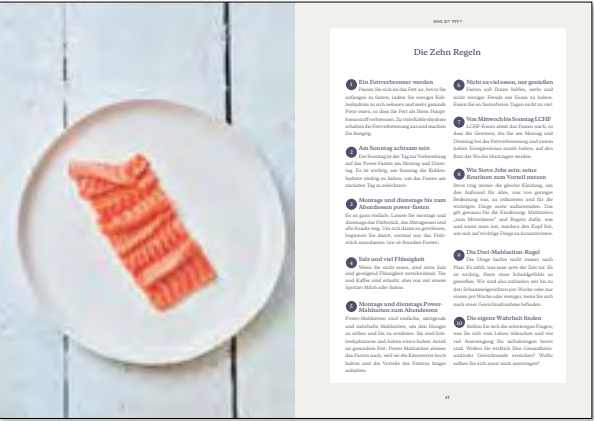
WAS IST PPF?

Die Zehn Regeln

1 Ein Fettverbrenner werden
Passen Sie sich an das Fett an, bevor Sie anfangen zu fasten, indem Sie weniger Kohlenhydrate zu sich nehmen und mehr gesunde Fette essen, so dass Sie Fett als Ihren Hauptbrennstoff verbrennen. Zu viele Kohlenhydrate schalten die Fettverbrennung aus und machen Sie hungrig.

2 Am Sonntag achtsam sein
Der Sonntag ist der Tag zur Vorbereitung auf das Power-Fasten am Montag und Dienstag. Es ist wichtig, am Sonntag die Kohlenhydrate niedrig zu halten, um das Fasten am nächsten Tag zu erleichtern.

3 Montags und dienstags bis zum Abendessen power-fasten
Es ist ganz einfach: Lassen Sie montags und dienstags das Frühstück, das Mittagessen und alle Snacks weg. Um sich daran zu gewöhnen, beginnen Sie damit, erstmal nur das Frühstück auszulassen (ein 16-Stunden-Fasten).

4 Salz und viel Flüssigkeit
Wenn Sie nicht essen, sind etwas Salz und genügend Flüssigkeit entscheidend. Tee und Kaffee sind erlaubt, aber nur mit einem Spritzer Milch oder Sahne.

5 Montags und dienstags Power-Mahlzeiten zum Abendessen
Power-Mahlzeiten sind einfache, sättigende und nahrhafte Mahlzeiten, um den Hunger zu stillen und Sie zu ernähren. Sie sind kohlenhydratarm und haben einen hohen Anteil an gesunden Fett. Power-Mahlzeiten ahmen das Fasten nach, weil sie die Ketonwerte hoch halten und die Vorteile des Fastens länger anhalten.

6 Nicht zu viel essen, nur genießen
Fasten soll Ihnen helfen, mehr und nicht weniger Freude am Essen zu haben. Essen Sie an festtfreien Tagen nicht zu viel.

7 Von Mittwoch bis Sonntag LCHF
LCHF-Essen ahmt das Fasten nach, so dass die Gewinne, die Sie am Montag und Dienstag bei der Fettverbrennung und einem hohen Energieniveau erzielt haben, auf den Rest der Woche übertragen werden.

8 Wie Steve Jobs sein: seine Routinen zum Vorteil nutzen
Steve trug immer die gleiche Kleidung, um den Aufwand für das, was von geringer Bedeutung war, zu reduzieren und für die wichtigeren Dinge mehr aufzuwenden. Das gilt genauso für die Ernährung: Mahlzeiten „zum Mitnehmen" und Regeln dafür, was und wann man isst, machen den Kopf frei, um sich auf wichtige Dinge zu konzentrieren.

9 Die Drei-Mahlzeiten-Regel
Die Dinge laufen nicht immer nach Plan. Es zählt, was man 90% der Zeit tut. Es ist wichtig, Fasten ohne Schuldgefühle zu genießen. Wir sind also zufrieden mit bis zu drei Schummelgerichten pro Woche oder nur einem pro Woche oder weniger, wenn Sie sich noch einer Gewichtsabnahme befinden.

10 Die eigene Wahrheit finden
Stellen Sie sich die schwierigen Fragen, was Sie sich vom Leben wünschen und wie viel Anstrengung Sie aufzubringen bereit sind. Wollen Sie wirklich Ihre Gesundheit und/oder Gewichtsziele erreichen? Wofür sollten Sie sich sonst noch anstrengen?

17